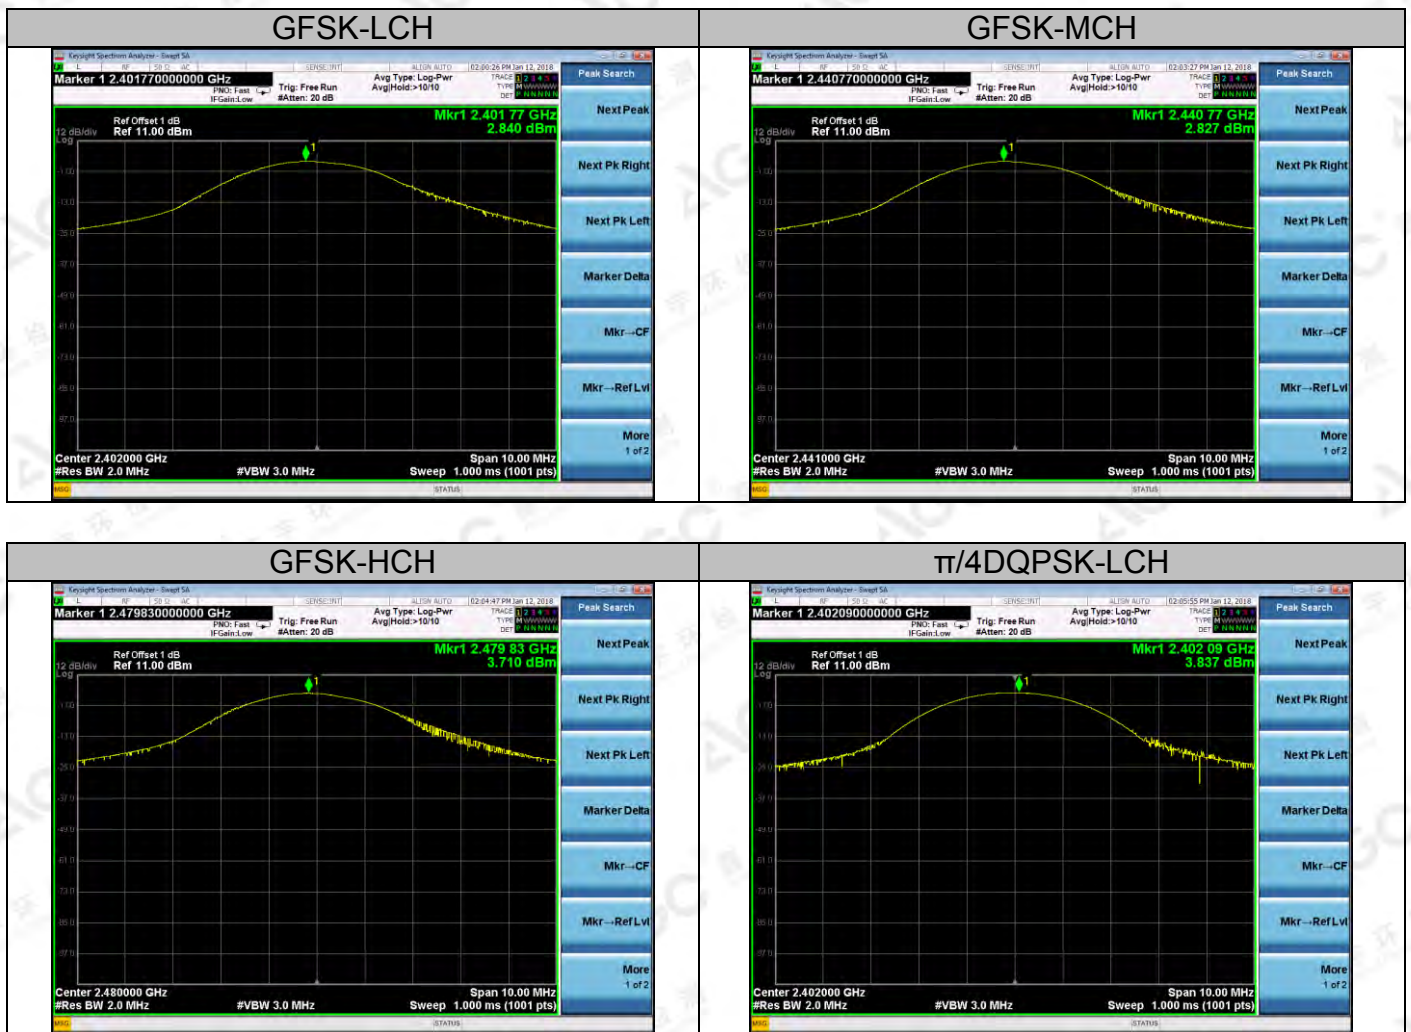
| GFSK-LCH | GFSK-MCH |
|---|---|
| Keysight Spectrum Analyzer - Swept SA<br>Marker 1 2.401770000000 GHz<br>PNO: Fast IFGain:Low<br>Trig: Free Run #Atten: 20 dB<br>Avg Type: Log-Pwr Avg\|Hold:>10/10<br>02:00:26 PM Jan 12, 2018<br>Ref Offset 1 dB<br>12 dB/div Ref 11.00 dBm<br>Log<br>Mkr1 2.401 77 GHz<br>2.840 dBm<br>Center 2.402000 GHz<br>#Res BW 2.0 MHz<br>#VBW 3.0 MHz<br>Span 10.00 MHz<br>Sweep 1.000 ms (1001 pts)<br>MSG<br>STATUS<br>Peak Search<br>Next Peak<br>Next Pk Right<br>Next Pk Left<br>Marker Delta<br>Mkr→CF<br>Mkr→Ref Lvl<br>More 1 of 2 | Keysight Spectrum Analyzer - Swept SA<br>Marker 1 2.440770000000 GHz<br>PNO: Fast IFGain:Low<br>Trig: Free Run #Atten: 20 dB<br>Avg Type: Log-Pwr Avg\|Hold:>10/10<br>02:03:27 PM Jan 12, 2018<br>Ref Offset 1 dB<br>12 dB/div Ref 11.00 dBm<br>Log<br>Mkr1 2.440 77 GHz<br>2.827 dBm<br>Center 2.441000 GHz<br>#Res BW 2.0 MHz<br>#VBW 3.0 MHz<br>Span 10.00 MHz<br>Sweep 1.000 ms (1001 pts)<br>MSG<br>STATUS<br>Peak Search<br>Next Peak<br>Next Pk Right<br>Next Pk Left<br>Marker Delta<br>Mkr→CF<br>Mkr→Ref Lvl<br>More 1 of 2 |
| GFSK-HCH | π/4DQPSK-LCH |
| Keysight Spectrum Analyzer - Swept SA<br>Marker 1 2.479830000000 GHz<br>PNO: Fast IFGain:Low<br>Trig: Free Run #Atten: 20 dB<br>Avg Type: Log-Pwr Avg\|Hold:>10/10<br>02:04:47 PM Jan 12, 2018<br>Ref Offset 1 dB<br>12 dB/div Ref 11.00 dBm<br>Log<br>Mkr1 2.479 83 GHz<br>3.710 dBm<br>Center 2.480000 GHz<br>#Res BW 2.0 MHz<br>#VBW 3.0 MHz<br>Span 10.00 MHz<br>Sweep 1.000 ms (1001 pts)<br>MSG<br>STATUS<br>Peak Search<br>Next Peak<br>Next Pk Right<br>Next Pk Left<br>Marker Delta<br>Mkr→CF<br>Mkr→Ref Lvl<br>More 1 of 2 | Keysight Spectrum Analyzer - Swept SA<br>Marker 1 2.402090000000 GHz<br>PNO: Fast IFGain:Low<br>Trig: Free Run #Atten: 20 dB<br>Avg Type: Log-Pwr Avg\|Hold:>10/10<br>02:05:55 PM Jan 12, 2018<br>Ref Offset 1 dB<br>12 dB/div Ref 11.00 dBm<br>Log<br>Mkr1 2.402 09 GHz<br>3.837 dBm<br>Center 2.402000 GHz<br>#Res BW 2.0 MHz<br>#VBW 3.0 MHz<br>Span 10.00 MHz<br>Sweep 1.000 ms (1001 pts)<br>MSG<br>STATUS<br>Peak Search<br>Next Peak<br>Next Pk Right<br>Next Pk Left<br>Marker Delta<br>Mkr→CF<br>Mkr→Ref Lvl<br>More 1 of 2 |